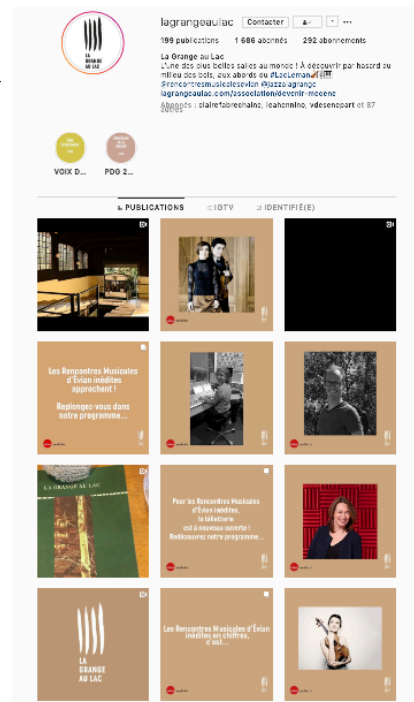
LA GRANGE AU LAC

lagrangeaulac Contacter ···

199 publications 1 686 abonnés 292 abonnements

La Grange au Lac
L'une des plus belles salles au monde ! À découvrir par hasard au milieu des bois, aux abords du #LacLeman
@rencontresmusicalesevian @jazzagrange
lagrangeaulac.com/association/devenir-mecene
Abonné : clairefabrechaine, leahonnino, vdesenepart et 87 autres

VOIX D... PDG 2...

PUBLICATIONS IGTV IDENTIFIÉ(E)

Les Rencontres Musicales d'Évian inédites approchent !

Replongez-vous dans notre programme...

LA GRANGE AU LAC

Pour les Rencontres Musicales d'Évian inédites, la billetterie est à nouveau ouverte ! Redécouvrez notre programme...

LA GRANGE AU LAC

Les Rencontres Musicales d'Évian inédites en chiffres, c'est...